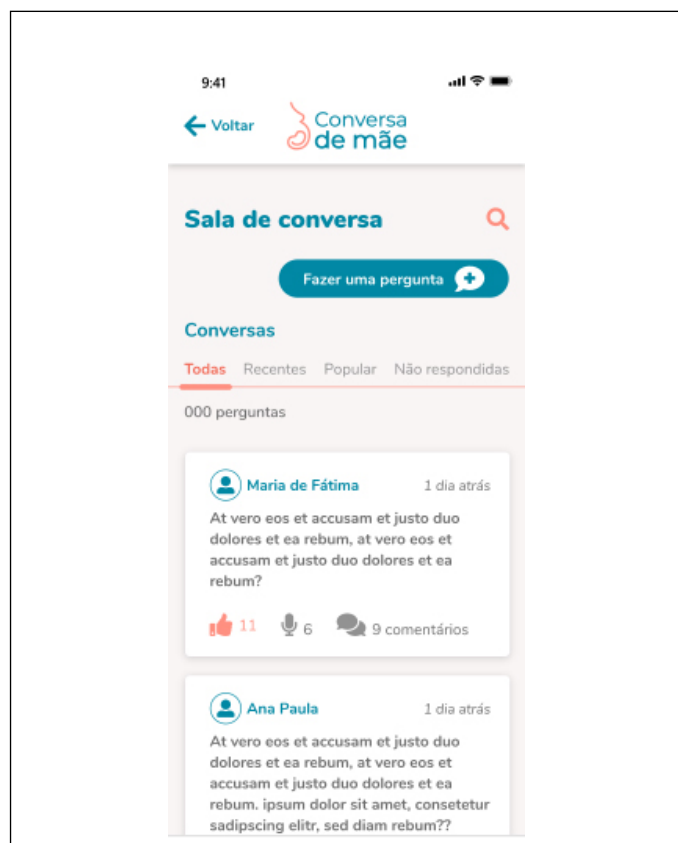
9:41

Voltar

Conversa de mãe

Sala de conversa

Fazer uma pergunta

Conversas

Todas Recentes Popular Não respondidas

000 perguntas

Maria de Fátima 1 dia atrás

At vero eos et accusam et justo duo dolores et ea rebum, at vero eos et accusam et justo duo dolores et ea rebum?

11 6 9 comentários

Ana Paula 1 dia atrás

At vero eos et accusam et justo duo dolores et ea rebum, at vero eos et accusam et justo duo dolores et ea rebum. ipsum dolor sit amet, consetetur sadipscing elitr, sed diam rebum??